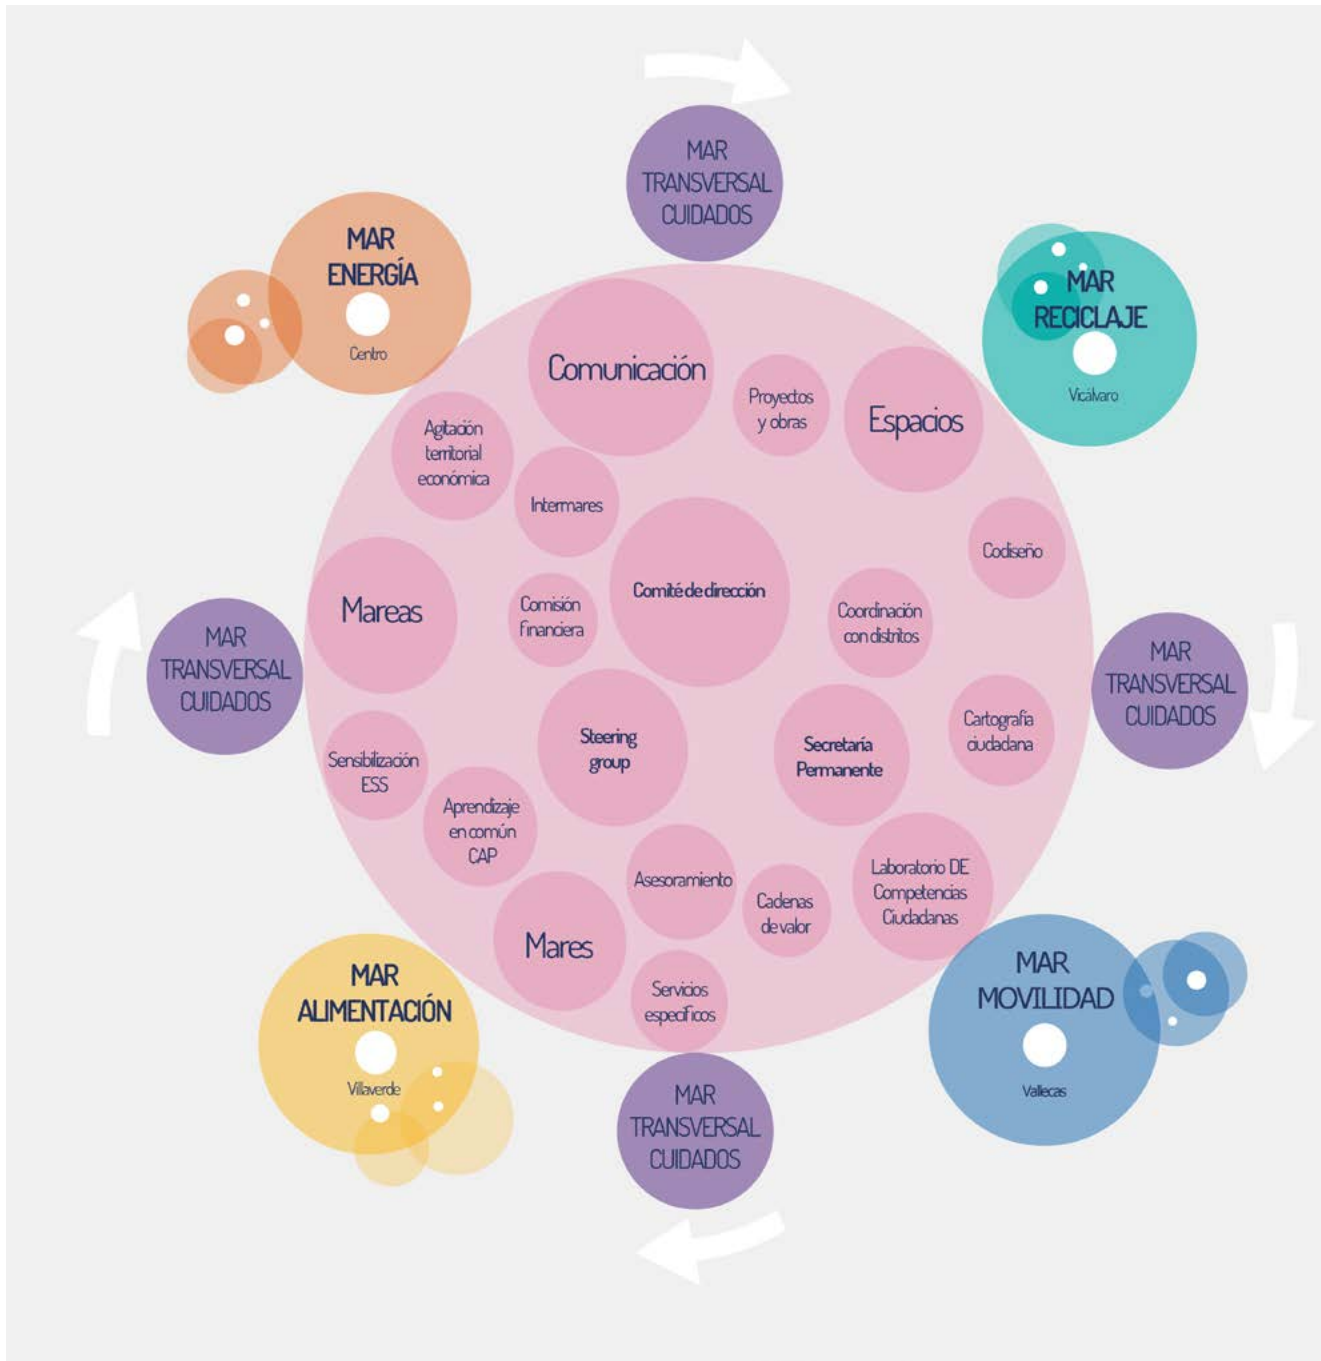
MAR TRANSVERSAL CUIDADOS

MAR ENERGÍA

Centro

MAR RECICLAJE

Vicálvaro

Comunicación

Proyectos y obras

Espacios

Agitación territorial económica

Intermares

Codiseño

Comité de dirección

Mareas

Comisión financiera

Coordinación con distritos

MAR TRANSVERSAL CUIDADOS

MAR TRANSVERSAL CUIDADOS

Cartografía ciudadana

Steering group

Secretaría Permanente

Sensibilización ESS

Aprendizaje en común CAP

Asesoramiento

Cadenas de valor

Laboratorio DE Competencias Ciudadanas

Mares

MAR ALIMENTACIÓN

Villaverde

Servicios específicos

MAR MOVILIDAD

Vallecas

MAR TRANSVERSAL CUIDADOS